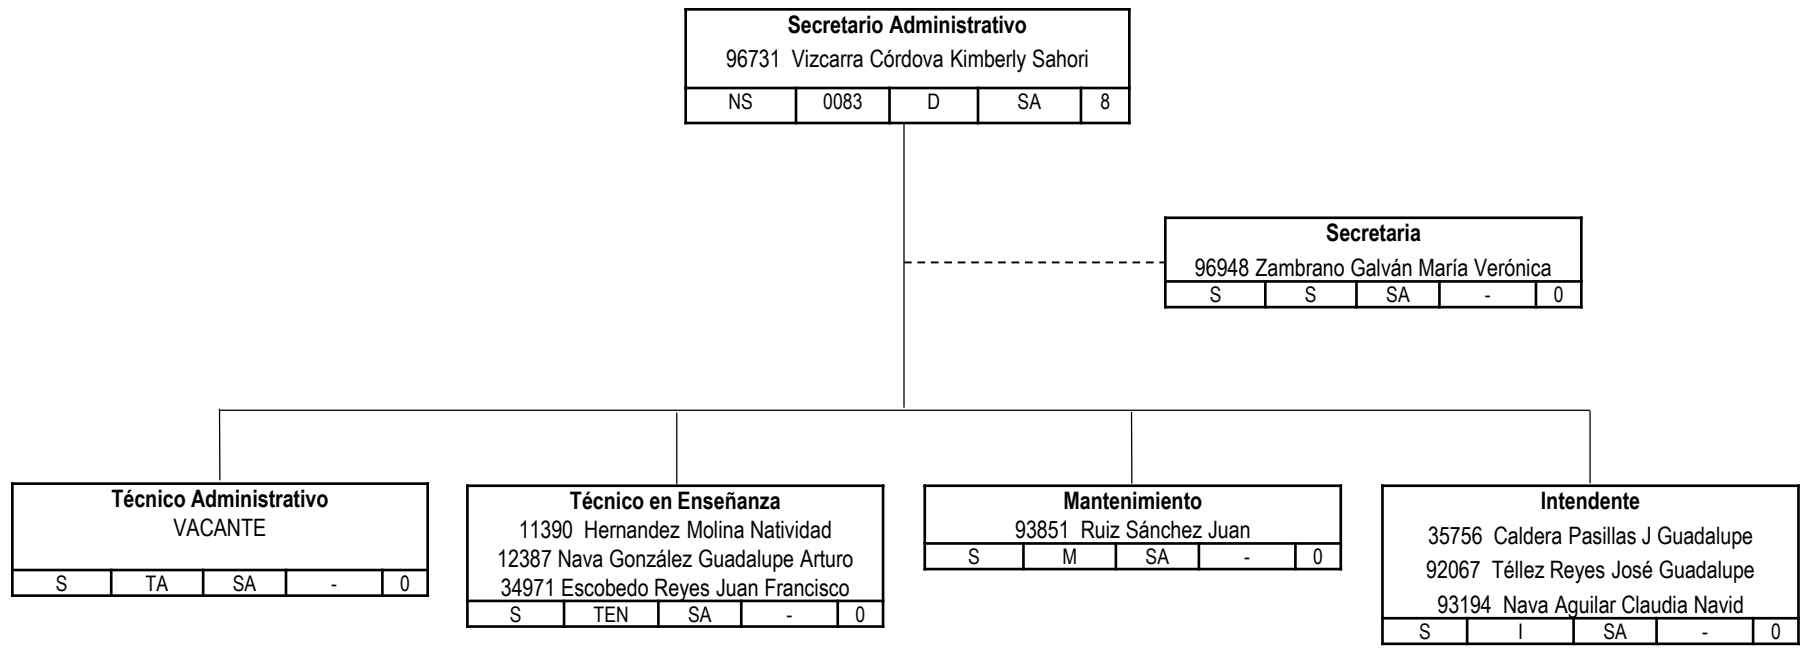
**Secretario Administrativo**
96731 Vizcarra Córdova Kimberly Sahori

| NS | 0083 | D | SA | 8 |
|---|---|---|---|---|

**Secretaria**
96948 Zambrano Galván María Verónica

| S | S | SA | - | 0 |
|---|---|---|---|---|

**Técnico Administrativo**
VACANTE

| S | TA | SA | - | 0 |
|---|---|---|---|---|

**Técnico en Enseñanza**
11390 Hernandez Molina Natividad
12387 Nava González Guadalupe Arturo
34971 Escobedo Reyes Juan Francisco

| S | TEN | SA | - | 0 |
|---|---|---|---|---|

**Mantenimiento**
93851 Ruiz Sánchez Juan

| S | M | SA | - | 0 |
|---|---|---|---|---|

**Intendente**
35756 Caldera Pasillas J Guadalupe
92067 Téllez Reyes José Guadalupe
93194 Nava Aguilar Claudia Navid

| S | I | SA | - | 0 |
|---|---|---|---|---|